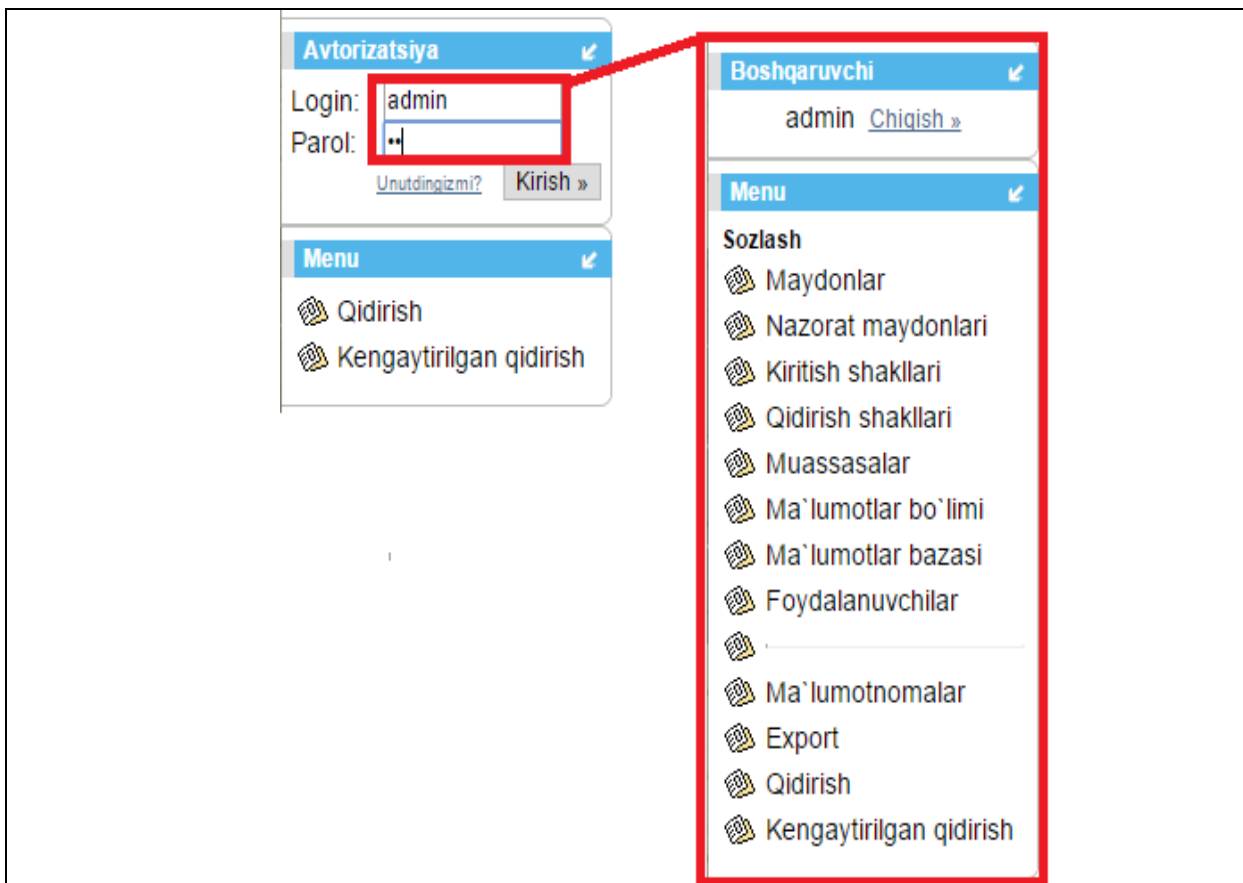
Avtorizatsiya

Login: admin
Parol: ••

Unutdingizmi? Kirish »

Menu

Qidirish
Kengaytirilgan qidirish

Boshqaruvchi

admin Chiqish »

Menu

Sozlash
Maydonlar
Nazorat maydonlari
Kiritish shakllari
Qidirish shakllari
Muassasalar
Ma`lumotlar bo`limi
Ma`lumotlar bazasi
Foydalanuvchilar

Ma`lumotnomalar
Export
Qidirish
Kengaytirilgan qidirish